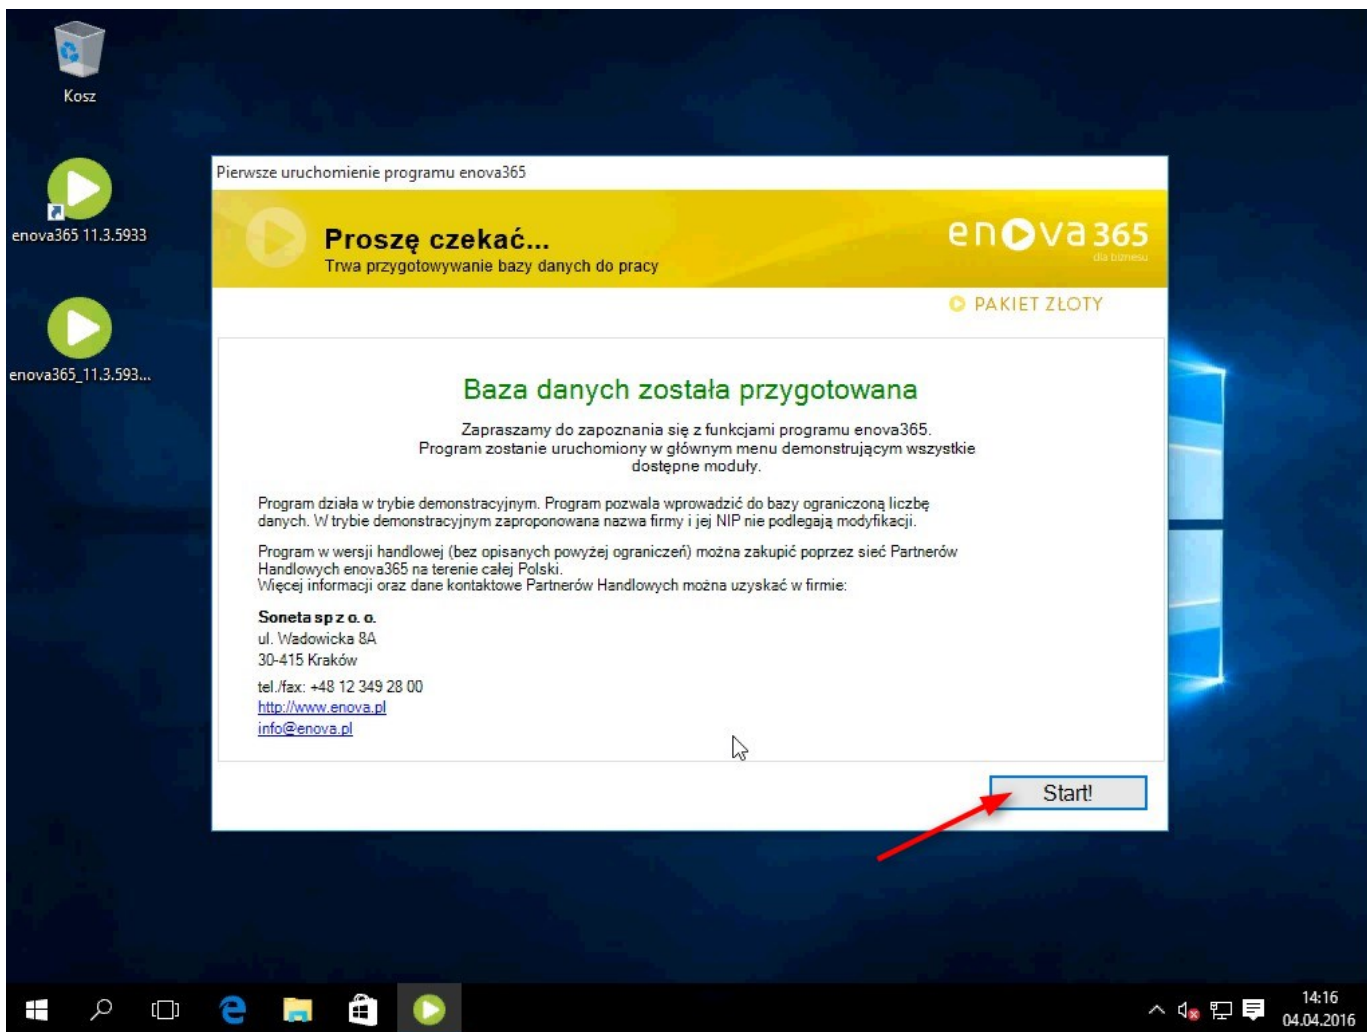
Kosz

enova365 11.3.5933

enova365_11.3.593...

Pierwsze uruchomienie programu enova365

Proszę czekać...
Trwa przygotowywanie bazy danych do pracy

enova365
dla biznesu

PAKIET ZŁOTY

Baza danych została przygotowana

Zapraszamy do zapoznania się z funkcjami programu enova365.
Program zostanie uruchomiony w głównym menu demonstrującym wszystkie dostępne moduły.

Program działa w trybie demonstracyjnym. Program pozwala wprowadzić do bazy ograniczoną liczbę danych. W trybie demonstracyjnym zaproponowana nazwa firmy i jej NIP nie podlegają modyfikacji.

Program w wersji handlowej (bez opisanych powyżej ograniczeń) można zakupić poprzez sieć Partnerów Handlowych enova365 na terenie całej Polski.
Więcej informacji oraz dane kontaktowe Partnerów Handlowych można uzyskać w firmie:

Soneta sp z o. o.
ul. Wadowicka 8A
30-415 Kraków

tel./fax: +48 12 349 28 00
http://www.enova.pl
info@enova.pl

Start!

14:16
04.04.2016